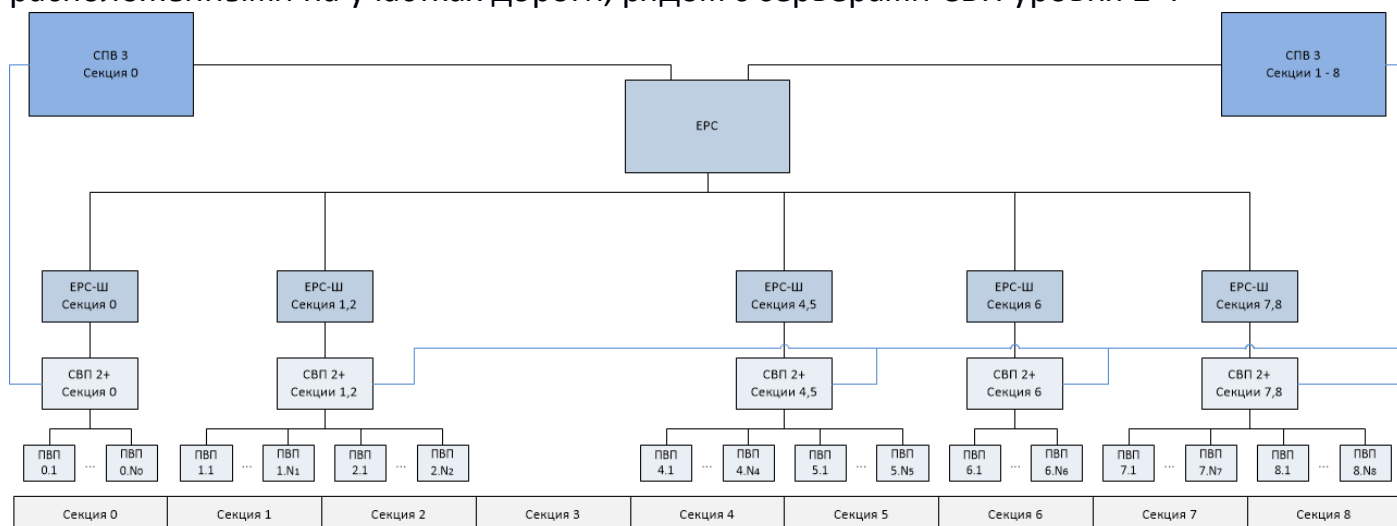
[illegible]

СПВ 3
Секция 0

СПВ 3
Секции 1 - 8

ЕРС

ЕРС-Ш
Секция 0

ЕРС-Ш
Секция 1,2

ЕРС-Ш
Секция 4,5

ЕРС-Ш
Секция 6

ЕРС-Ш
Секция 7,8

СВП 2+
Секция 0

СВП 2+
Секции 1,2

СВП 2+
Секции 4,5

СВП 2+
Секция 6

СВП 2+
Секции 7,8

ПВП 0.1 ... ПВП 0.$N_0$

ПВП 1.1 ... ПВП 1.$N_1$

ПВП 2.1 ... ПВП 2.$N_2$

ПВП 4.1 ... ПВП 4.$N_4$

ПВП 5.1 ... ПВП 5.$N_5$

ПВП 6.1 ... ПВП 6.$N_6$

ПВП 7.1 ... ПВП 7.$N_7$

ПВП 8.1 ... ПВП 8.$N_8$

| Секция 0 | Секция 1 | Секция 2 | Секция 3 | Секция 4 | Секция 5 | Секция 6 | Секция 7 | Секция 8 |
|---|---|---|---|---|---|---|---|---|